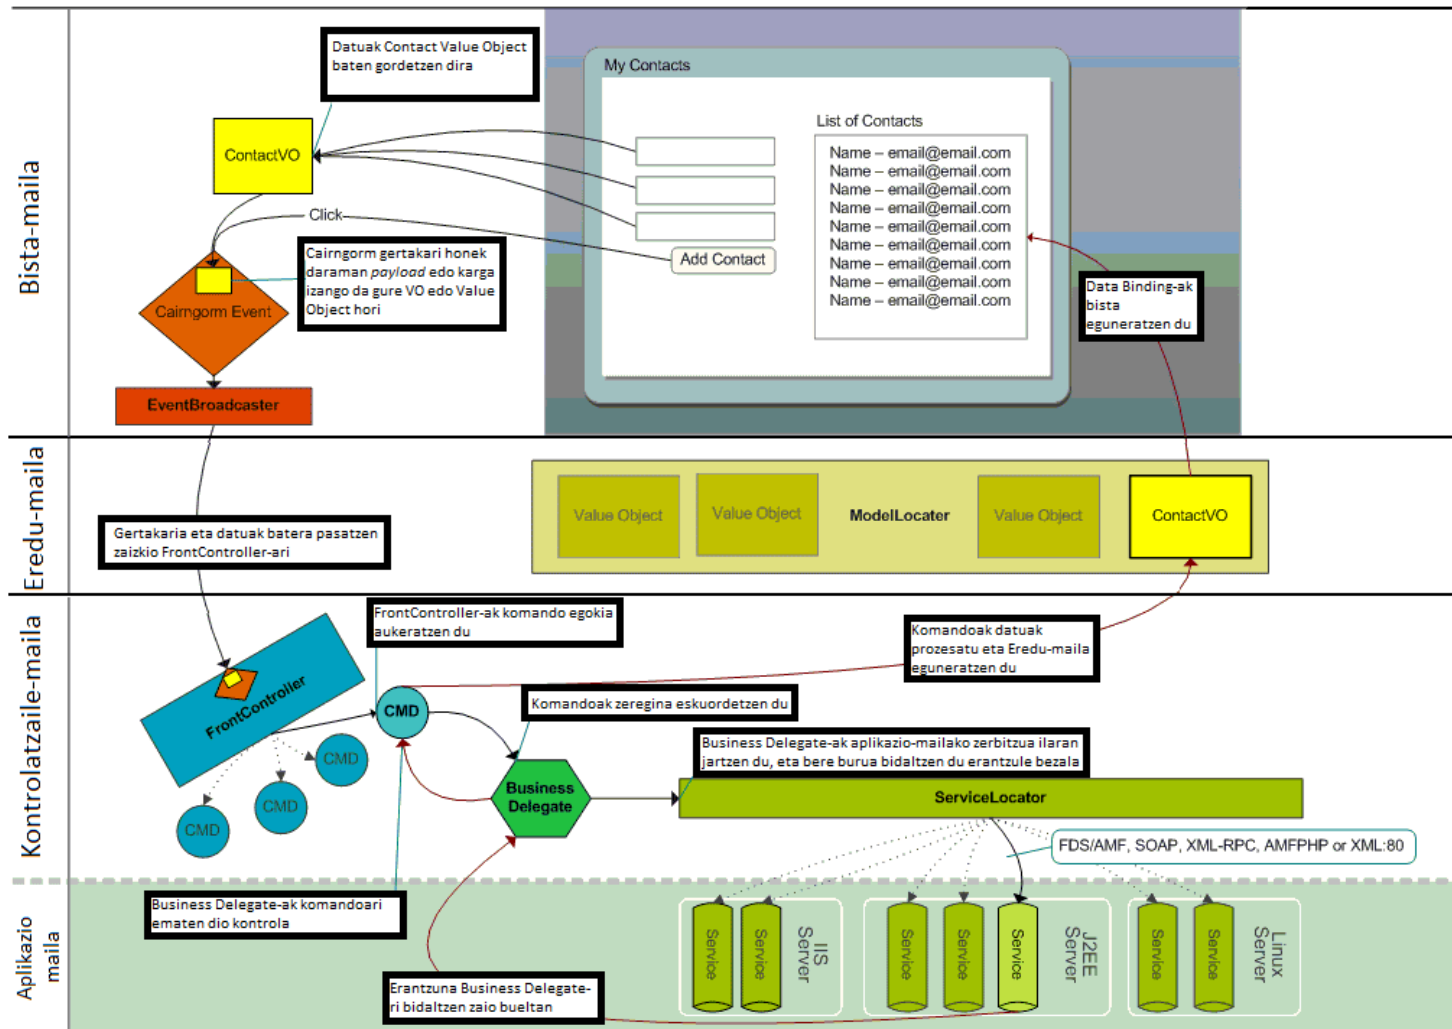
Bista-maila

Datuak Contact Value Object baten gordetzen dira

My Contacts

List of Contacts

Name – email@email.com
Name – email@email.com
Name – email@email.com
Name – email@email.com
Name – email@email.com
Name – email@email.com
Name – email@email.com
Name – email@email.com
Name – email@email.com

ContactVO

Click

Add Contact

Cairngorm gertakari honek daraman *payload* edo karga izango da gure VO edo Value Object hori

Cairngorm Event

Data Binding-ak bista eguneratzen du

EventBroadcaster

Eredu-maila

Value Object

Value Object

ModelLocater

Value Object

ContactVO

Gertakaria eta datuak batera pasatzen zaizkio FrontController-ari

Kontrolatzaile-maila

FrontController-ak komando egokia aukeratzen du

Komandoak datuak prozesatu eta Eredu-maila eguneratzen du

FrontController

CMD

Komandoak zeregina eskuordetzen du

Business Delegate-ak aplikazio-mailako zerbitzua ilaran jartzen du, eta bere burua bidaltzen du erantzule bezala

CMD

CMD

CMD

Business Delegate

ServiceLocator

FDS/AMF, SOAP, XML-RPC, AMFPHP or XML:80

Aplikazio maila

Business Delegate-ak komandoari ematen dio kontrola

Service

Service

IIS Server

Service

Service

Service

J2EE Server

Service

Service

Linux Server

Erantzuna Business Delegate-ri bidaltzen zaio bueltan